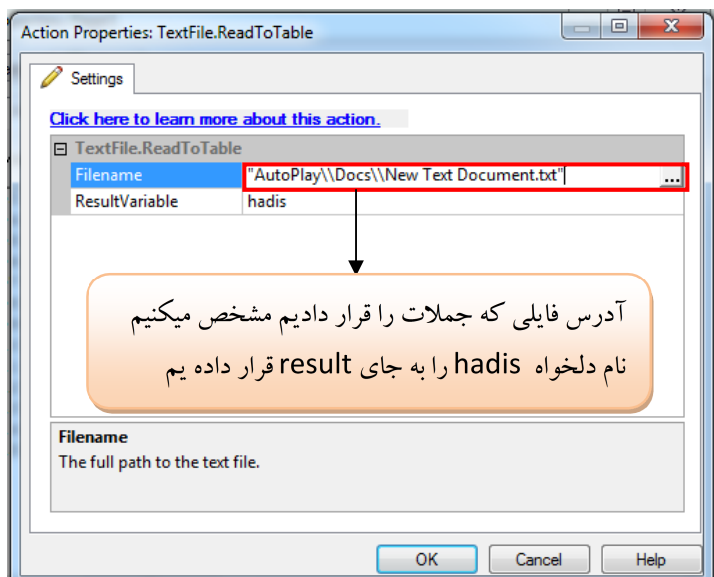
Action Properties: TextFile.ReadToTable

Settings

Click here to learn more about this action.

TextFile.ReadToTable

| Filename | "AutoPlay\\Docs\\New Text Document.txt" |
|---|---|
| ResultVariable | hadis |

آدرس فایلی که جملات را قرار دادیم مشخص میکنیم
نام دلخواه hadis را به جای result قرار داده یم

Filename
The full path to the text file.

OK
Cancel
Help